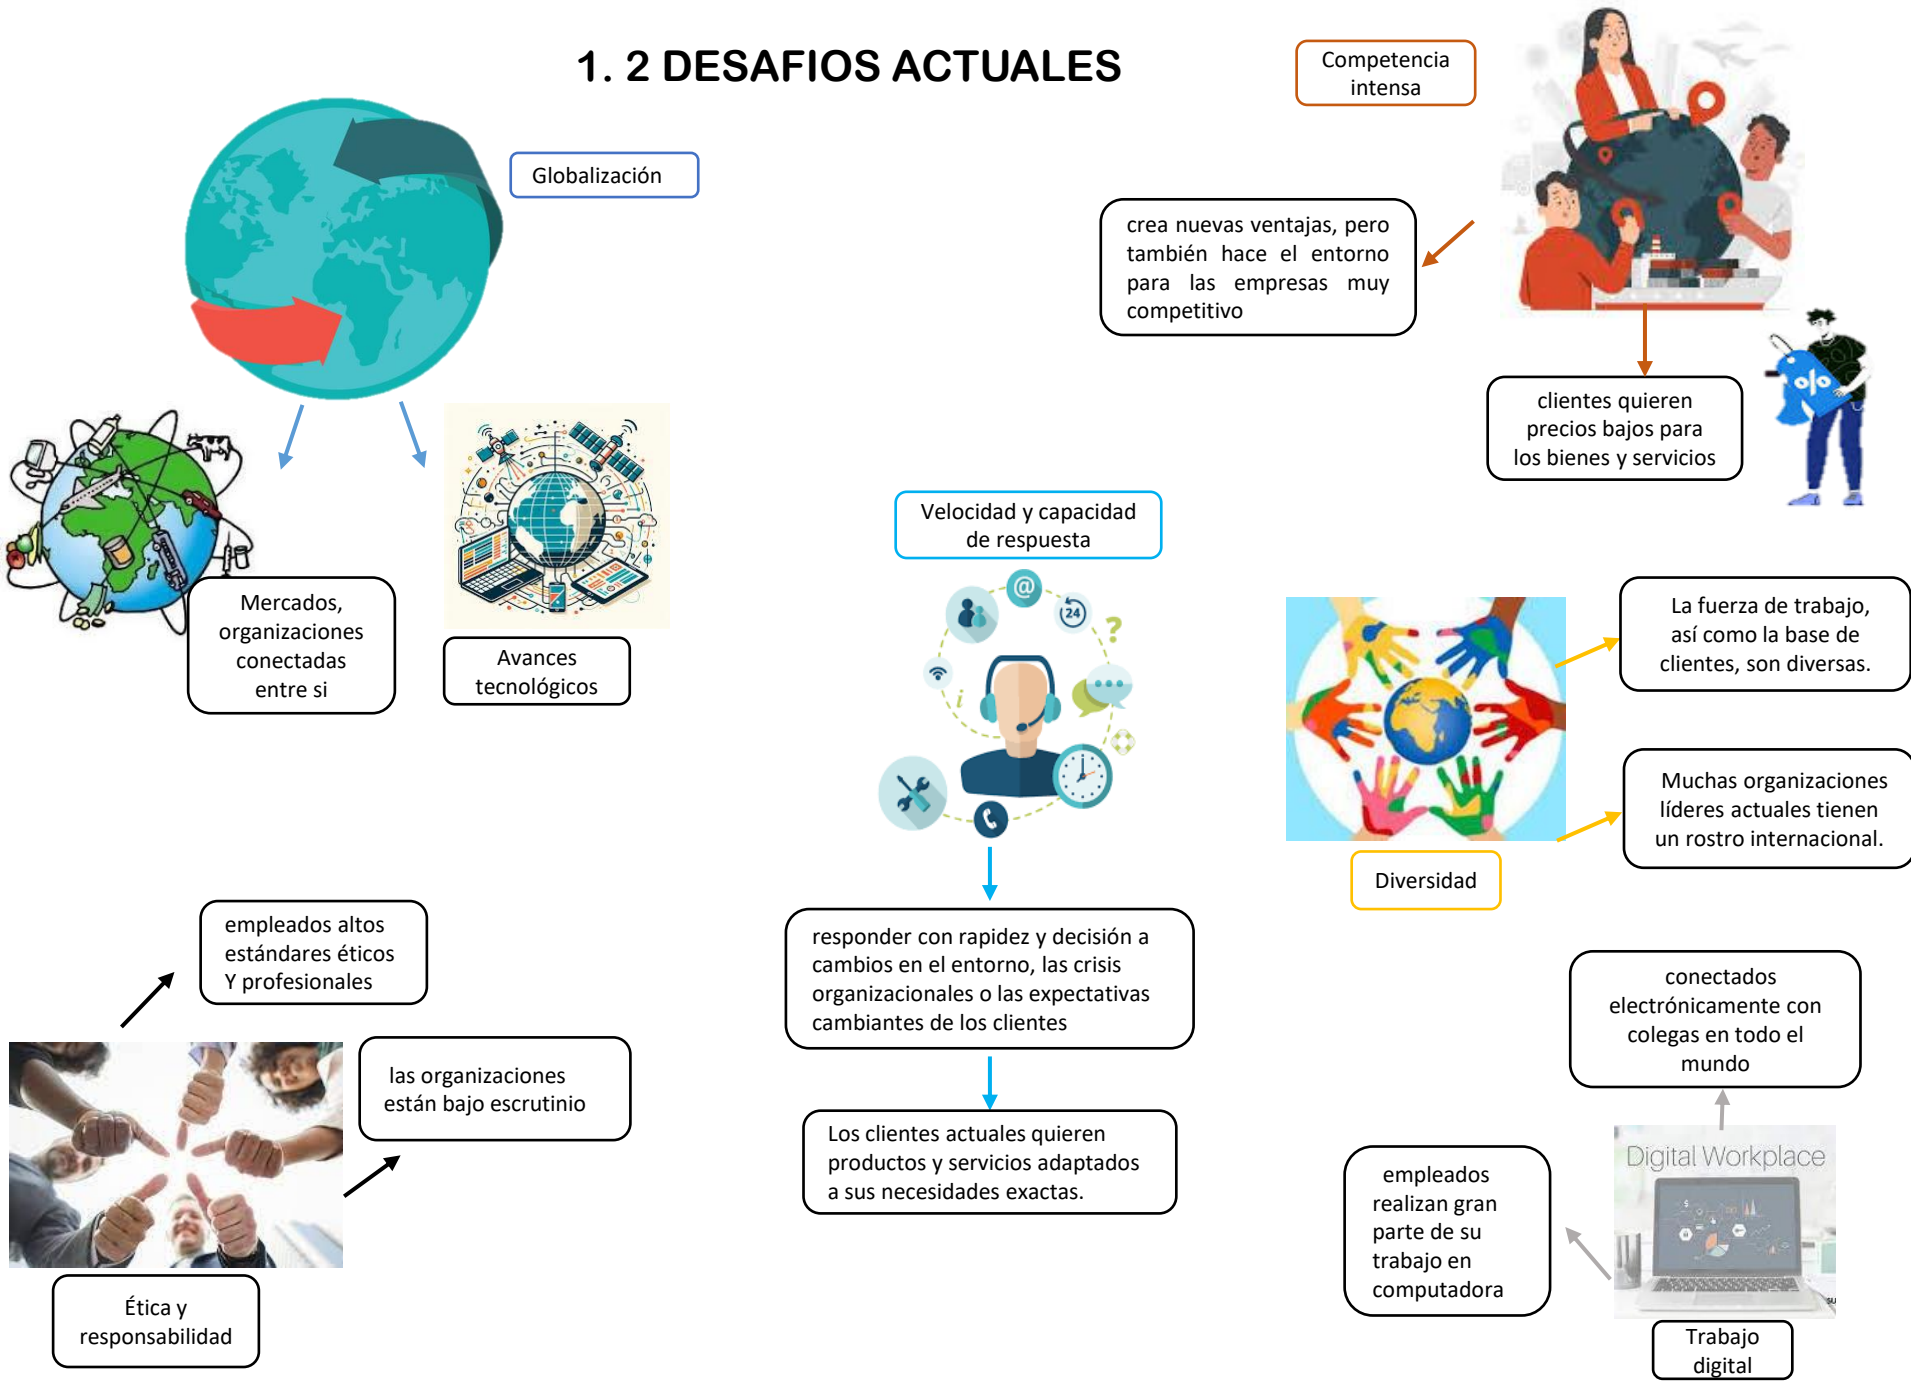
1. 2 DESAFIOS ACTUALES

Globalización

Mercados, organizaciones conectadas entre si

Avances tecnológicos

Competencia intensa

crea nuevas ventajas, pero también hace el entorno para las empresas muy competitivo

clientes quieren precios bajos para los bienes y servicios

Velocidad y capacidad de respuesta

responder con rapidez y decisión a cambios en el entorno, las crisis organizacionales o las expectativas cambiantes de los clientes

Los clientes actuales quieren productos y servicios adaptados a sus necesidades exactas.

Diversidad

La fuerza de trabajo, así como la base de clientes, son diversas.

Muchas organizaciones líderes actuales tienen un rostro internacional.

empleados altos estándares éticos Y profesionales

las organizaciones están bajo escrutinio

Ética y responsabilidad

conectados electrónicamente con colegas en todo el mundo

Digital Workplace

empleados realizan gran parte de su trabajo en computadora

Trabajo digital